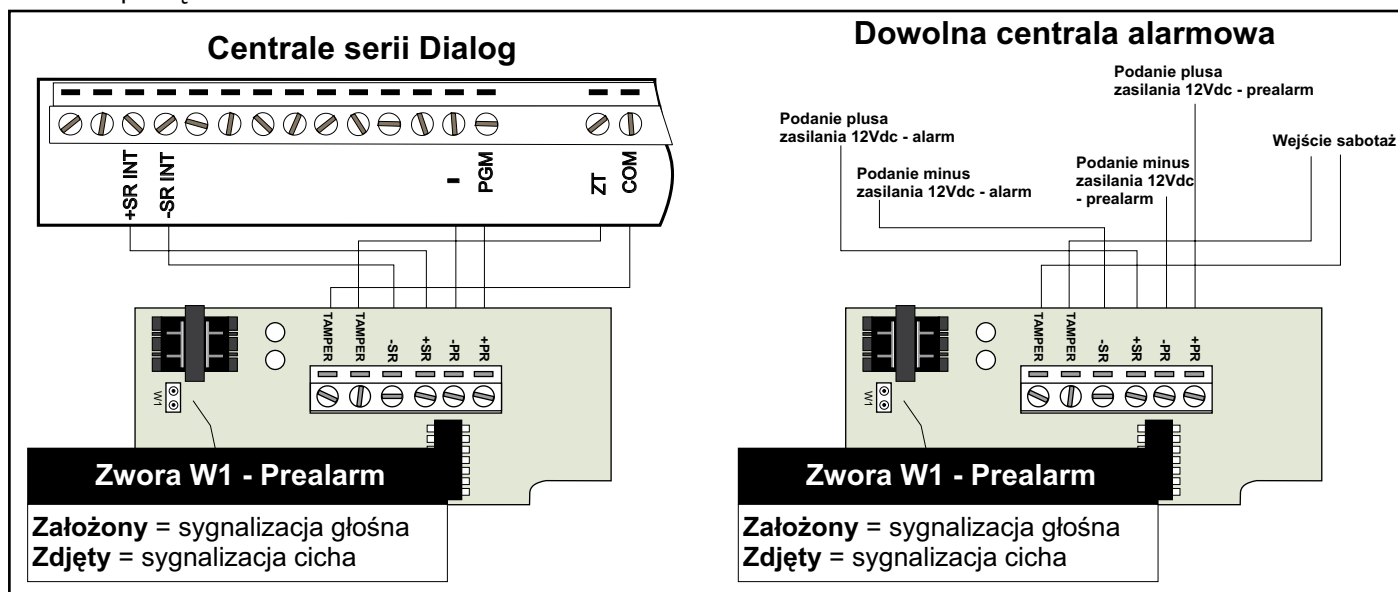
Centrale serii Dialog

+SR INT
-SR INT
-
PGM
ZT
COM

TAMPER
TAMPER
-SR
+SR
-PR
+PR

W1

Zwora W1 - Prealarm

**Założony** = sygnalizacja głośna
**Zdjęty** = sygnalizacja cicha

Dowolna centrala alarmowa

Podanie plusa zasilania 12Vdc - prealarm

Podanie plusa zasilania 12Vdc - alarm

Wejście sabotaż

Podanie minus zasilania 12Vdc - alarm

Podanie minus zasilania 12Vdc - prealarm

TAMPER
TAMPER
-SR
+SR
-PR
+PR

W1

Zwora W1 - Prealarm

**Założony** = sygnalizacja głośna
**Zdjęty** = sygnalizacja cicha